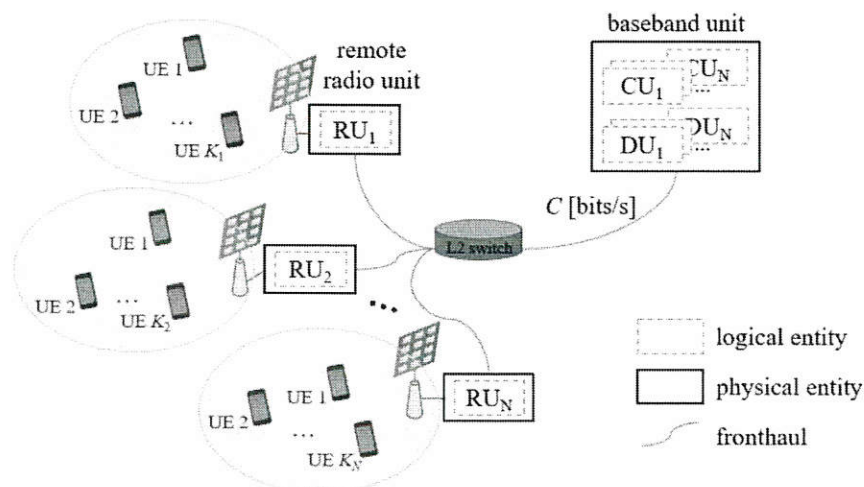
baseband unit

remote radio unit

$CU_1$

$CU_N$

...

$DU_1$

$DU_N$

...

UE 1

UE 2

...

UE $K_1$

$RU_1$

$C$ [bits/s]

L2 switch

UE 1

UE 2

...

UE $K_2$

$RU_2$

...

UE 2

UE 1

...

UE $K_N$

$RU_N$

logical entity

physical entity

fronthaul